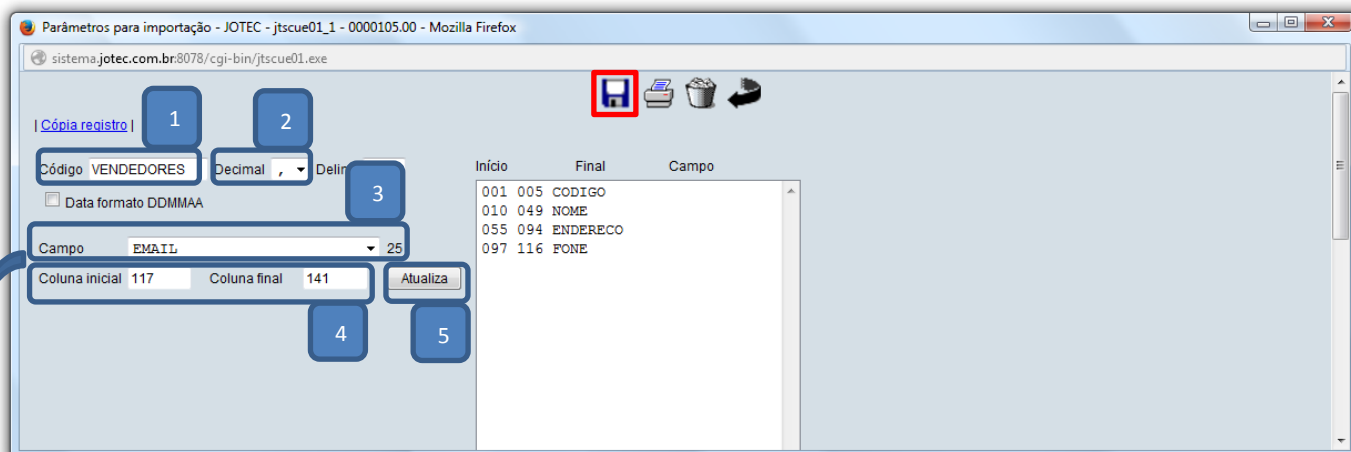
Parâmetros para importação - JOTEC - jtscue01_1 - 0000105.00 - Mozilla Firefox

sistema.jotec.com.br:8078/cgi-bin/jtscue01.exe

| Cópia registro |

1

2

Código VENDEDORES

Decimal ,

Delim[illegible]

Data formato DDMMAA

3

Campo EMAIL 25

Coluna inicial 117 Coluna final 141

Atualiza

4

5

| Início | Final | Campo |
|---|---|---|
| 001 | 005 | CODIGO |
| 010 | 049 | NOME |
| 055 | 094 | ENDERECO |
| 097 | 116 | FONE |